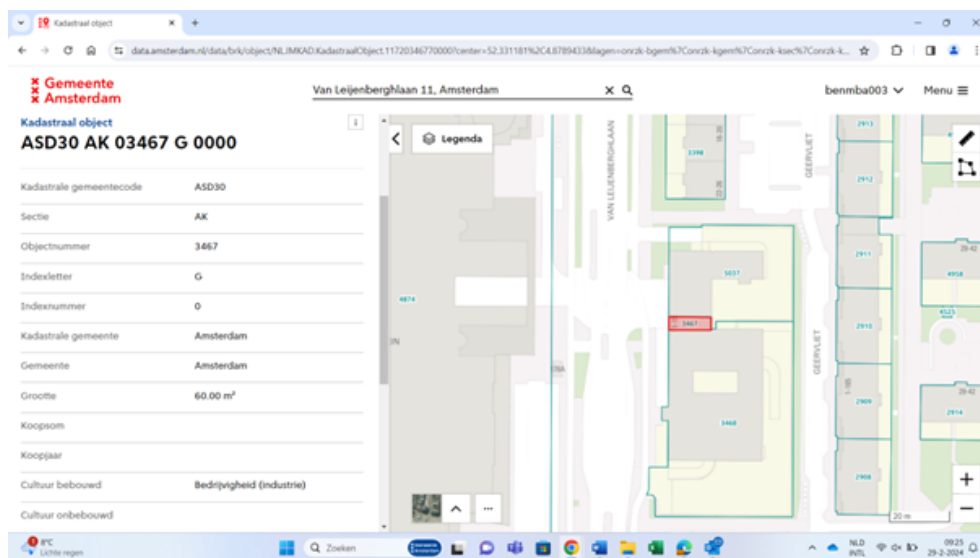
Kadastraal object ×  +

data.amsterdam.nl/data/brk/object/NL.IMKAD.KadastraalObject.11720346770000?center=52.331181%2C4.8789433&lagen=onrzk-bgem%7Conrzk-kgem%7Conrzk-ksec%7Conrzk-k...

Gemeente Amsterdam

Van Leijenberghlaan 11, Amsterdam

benmba003

Menu

Kadastraal object

ASD30 AK 03467 G 0000

| | |
|---|---|
| Kadastrale gemeentecode | ASD30 |
| Sectie | AK |
| Objectnummer | 3467 |
| Indexletter | G |
| Indexnummer | 0 |
| Kadastrale gemeente | Amsterdam |
| Gemeente | Amsterdam |
| Grootte | 60.00 m² |
| Koopsom | |
| Koopjaar | |
| Cultuur bebouwd | Bedrijvigheid (industrie) |
| Cultuur onbebouwd | |

Legenda

VAN LEIJENBERGHLAAN

GEERVLIET

3398

5037

3467

3468

4874

2913

2912

2911

2910

2909

2908

4958

2914

20 m

8°C
Lichte regen

Zoeken

NLD
INTL

09:25
29-2-2024